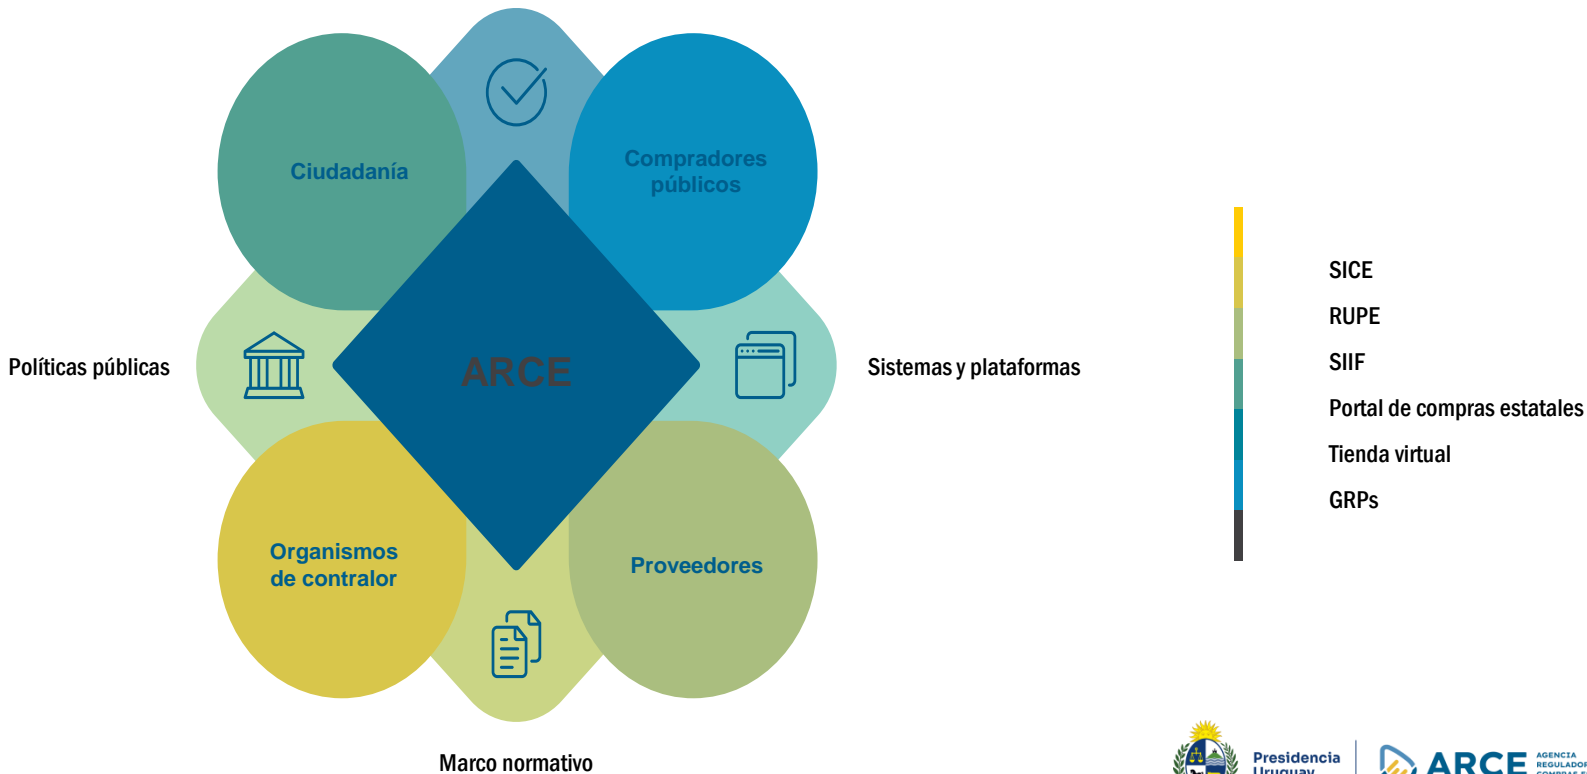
Ciudadanía

Compradores públicos

ARCE

Políticas públicas

Sistemas y plataformas

Organismos de contralor

Proveedores

Marco normativo

SICE

RUPE

SIIF

Portal de compras estatales

Tienda virtual

GRPs

Presidencia Uruguay

ARCE AGENCIA REGULADORA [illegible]